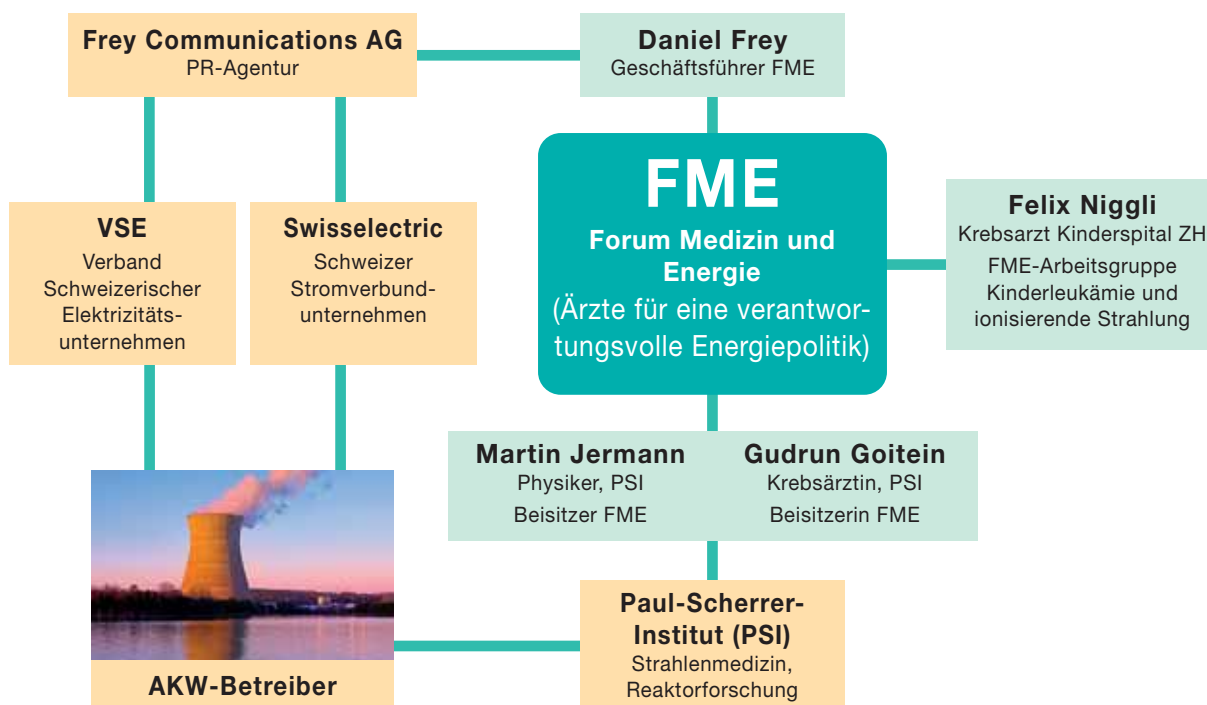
Frey Communications AG
PR-Agentur

Daniel Frey
Geschäftsführer FME

FME
Forum Medizin und Energie
(Ärzte für eine verantwortungsvolle Energiepolitik)

Felix Niggli
Krebsarzt Kinderspital ZH
FME-Arbeitsgruppe Kinderleukämie und ionisierende Strahlung

VSE
Verband Schweizerischer Elektrizitätsunternehmen

Swisselectric
Schweizer Stromverbundunternehmen

Martin Jermann
Physiker, PSI
Beisitzer FME

Gudrun Goitein
Krebsärztin, PSI
Beisitzerin FME

Paul-Scherrer-Institut (PSI)
Strahlenmedizin, Reaktorforschung

AKW-Betreiber